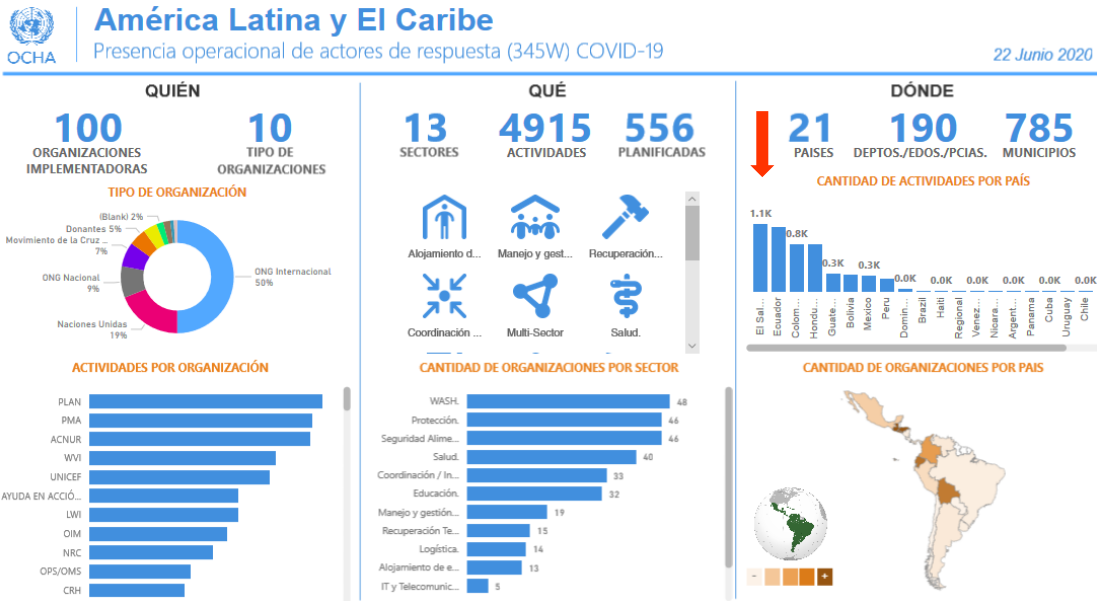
OCHA

América Latina y El Caribe
Presencia operacional de actores de respuesta (345W) COVID-19

22 Junio 2020

QUIÉN

100
ORGANIZACIONES IMPLEMENTADORAS

10
TIPO DE ORGANIZACIONES

TIPO DE ORGANIZACIÓN

(Blank) 2%
Donantes 5%
Movimiento de la Cruz ... 7%
ONG Nacional 9%
Naciones Unidas 19%
ONG Internacional 50%

ACTIVIDADES POR ORGANIZACIÓN

PLAN
PMA
ACNUR
WVI
UNICEF
AYUDA EN ACCIÓ...
LWI
OIM
NRC
OPS/OMS
CRH

QUÉ

13
SECTORES

4915
ACTIVIDADES

556
PLANIFICADAS

Alojamiento d...
Manejo y gest...
Recuperación...
Coordinación ...
Multi-Sector
Salud.

CANTIDAD DE ORGANIZACIONES POR SECTOR

| Sector | |
|---|---|
| WASH. | 48 |
| Protección. | 46 |
| Seguridad Alime... | 46 |
| Salud. | 40 |
| Coordinación / In... | 33 |
| Educación. | 32 |
| Manejo y gestión... | 19 |
| Recuperación Te... | 15 |
| Logística. | 14 |
| Alojamiento de e... | 13 |
| IT y Telecomunic... | 5 |

DÓNDE

21
PAISES

190
DEPTOS./EDOS./PCIAS.

785
MUNICIPIOS

CANTIDAD DE ACTIVIDADES POR PAÍS

1.1K
0.8K
0.3K
0.3K
0.0K
0.0K
0.0K
0.0K
0.0K
0.0K
0.0K

El Sal... Ecuador Colom... Hondu... Guate... Bolivia Mexico Peru Domin... Brazil Haiti Regional Venez... Nicara... Argent... Panama Cuba Uruguay Chile

CANTIDAD DE ORGANIZACIONES POR PAIS

- +